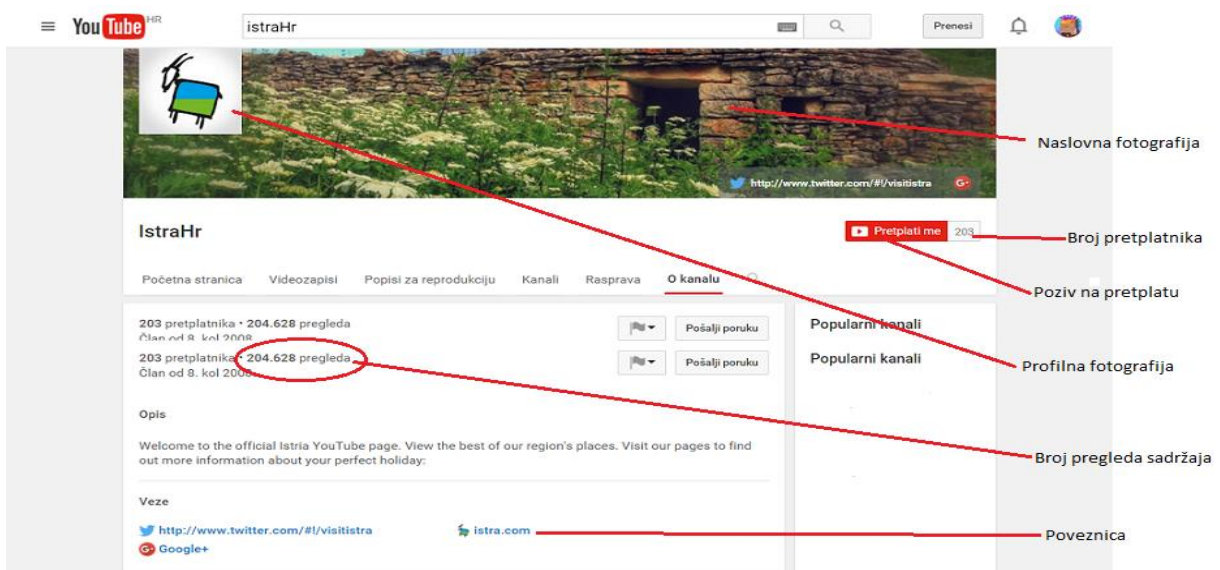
YouTube HR

istraHr

Prenesi

http://www.twitter.com/#!/visitistra

Naslovna fotografija

IstraHr

Pretplati me 203

Broj pretplatnika

Početna stranica Videozapisi Popisi za reprodukciju Kanali Rasprava O kanalu

Poziv na pretplatu

203 pretplatnika • 204.628 pregleda
Član od 8. kol 2008.

Pošalji poruku

203 pretplatnika • 204.628 pregleda
Član od 8. kol 2008.

Pošalji poruku

Popularni kanali

Popularni kanali

Profilna fotografija

Opis

Welcome to the official Istria YouTube page. View the best of our region's places. Visit our pages to find out more information about your perfect holiday:

Broj pregleda sadržaja

Veze

http://www.twitter.com/#!/visitistra

istra.com

Poveznica

Google+